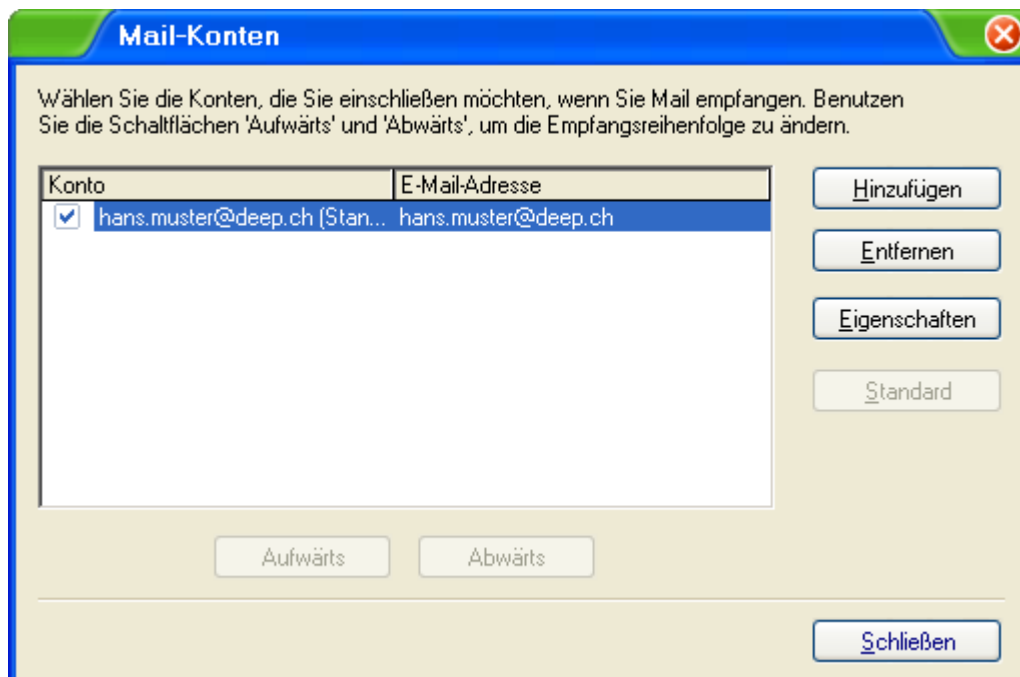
Mail-Konten

Wählen Sie die Konten, die Sie einschließen möchten, wenn Sie Mail empfangen. Benutzen Sie die Schaltflächen 'Aufwärts' und 'Abwärts', um die Empfangsreihenfolge zu ändern.

| Konto | E-Mail-Adresse |
|---|---|
| hans.muster@deep.ch (Stan... | hans.muster@deep.ch |

Hinzufügen

Entfernen

Eigenschaften

Standard

Aufwärts

Abwärts

Schließen